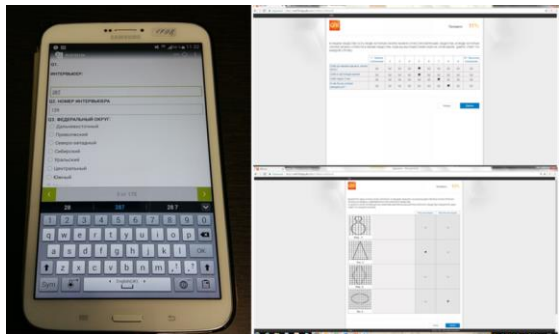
SAMSUNG

Q1.
ИНТЕРВЬЮЕР:

267

Q2. НОМЕР ИНТЕРВЬЮЕРА

Q3. ФЕДЕРАЛЬНЫЙ ОКРУГ:
Дальневосточный
Приволжский
Северо-западный
Сибирский
Уральский
Центральный
Южный

3 из 178

28 267 28.7

q w e r t y u i o p
a s d f g h j k l OK
z x c v b n m
Sym English(UK)

GfK

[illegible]

GfK

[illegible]